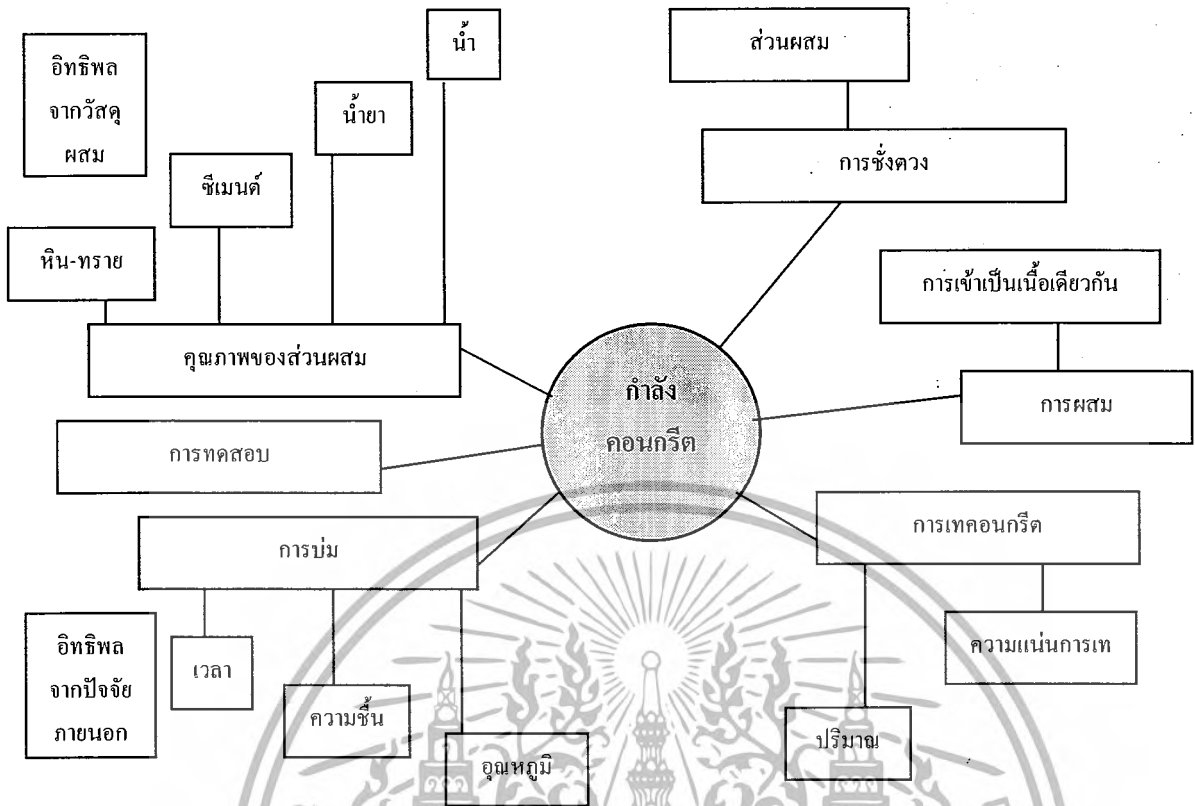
อิทธิพล
จากวัสดุ
ผสม

น้ำ

น้ำยา

ซีเมนต์

หิน-ทราย

คุณภาพของส่วนผสม

ส่วนผสม

การชั่งตวง

การเข้าเป็นเนื้อเดียวกัน

การผสม

กำลัง
คอนกรีต

การทดสอบ

การบ่ม

เวลา

ความชื้น

อุณหภูมิ

การเทคอนกรีต

ความแน่นการเท

ปริมาณ

อิทธิพล
จากปัจจัย
ภายนอก